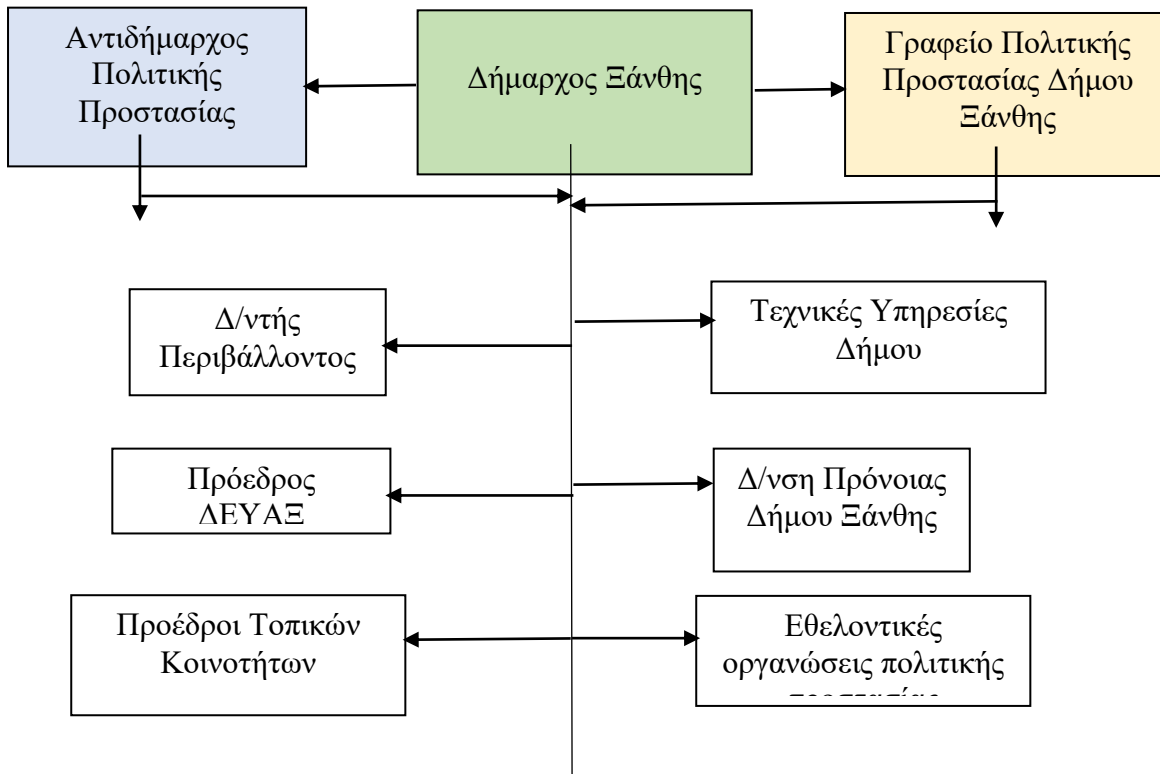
Αντιδήμαρχος Πολιτικής Προστασίας

Δήμαρχος Ξάνθης

Γραφείο Πολιτικής Προστασίας Δήμου Ξάνθης

Δ/ντής Περιβάλλοντος

Τεχνικές Υπηρεσίες Δήμου

Πρόεδρος ΔΕΥΑΞ

Δ/νση Πρόνοιας Δήμου Ξάνθης

Πρόεδροι Τοπικών Κοινοτήτων

Εθελοντικές οργανώσεις πολιτικής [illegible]